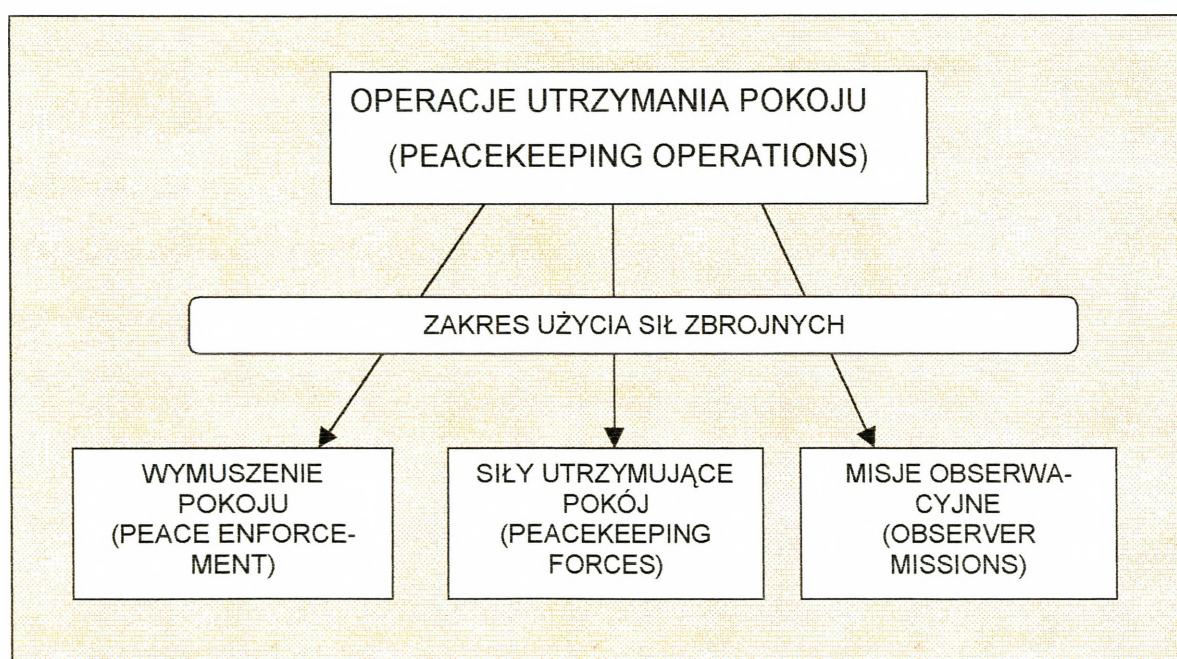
OPERACJE UTRZYMANIA POKOJU
(PEACEKEEPING OPERATIONS)

ZAKRES UŻYCIA SIŁ ZBROJNYCH

WYMUSZENIE POKOJU (PEACE ENFORCEMENT)

SIŁY UTRZYMUJĄCE POKÓJ (PEACEKEEPING FORCES)

MISJE OBSERWACYJNE (OBSERVER MISSIONS)